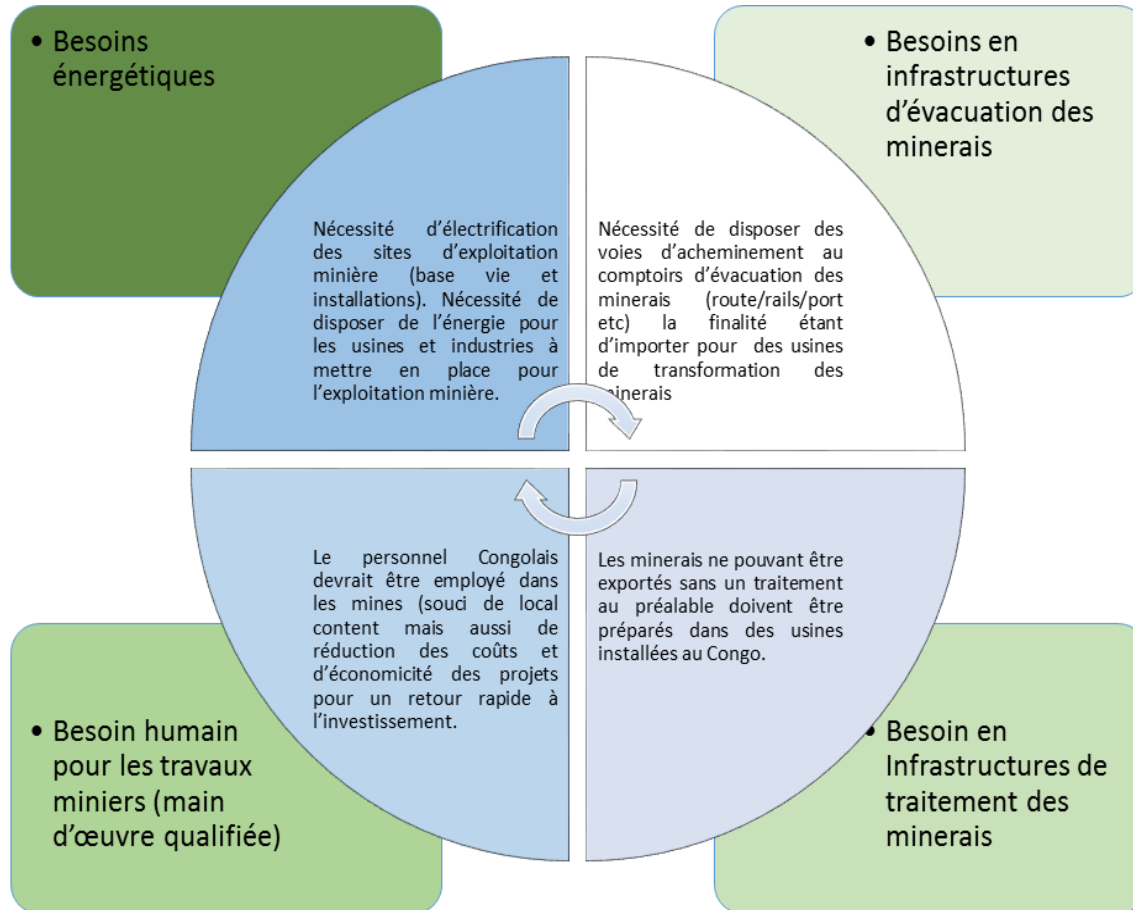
• Besoins énergétiques

• Besoins en infrastructures d'évacuation des minerais

Nécessité d'électrification des sites d'exploitation minière (base vie et installations). Nécessité de disposer de l'énergie pour les usines et industries à mettre en place pour l'exploitation minière.

Nécessité de disposer des voies d'acheminement au comptoirs d'évacuation des minerais (route/rails/port etc) la finalité étant d'importer pour des usines de transformation des minerais

Le personnel Congolais devrait être employé dans les mines (souci de local content mais aussi de réduction des coûts et d'économicité des projets pour un retour rapide à l'investissement.

Les minerais ne pouvant être exportés sans un traitement au préalable doivent être préparés dans des usines installées au Congo.

• Besoin humain pour les travaux miniers (main d'œuvre qualifiée)

• Besoin en Infrastructures de traitement des minerais